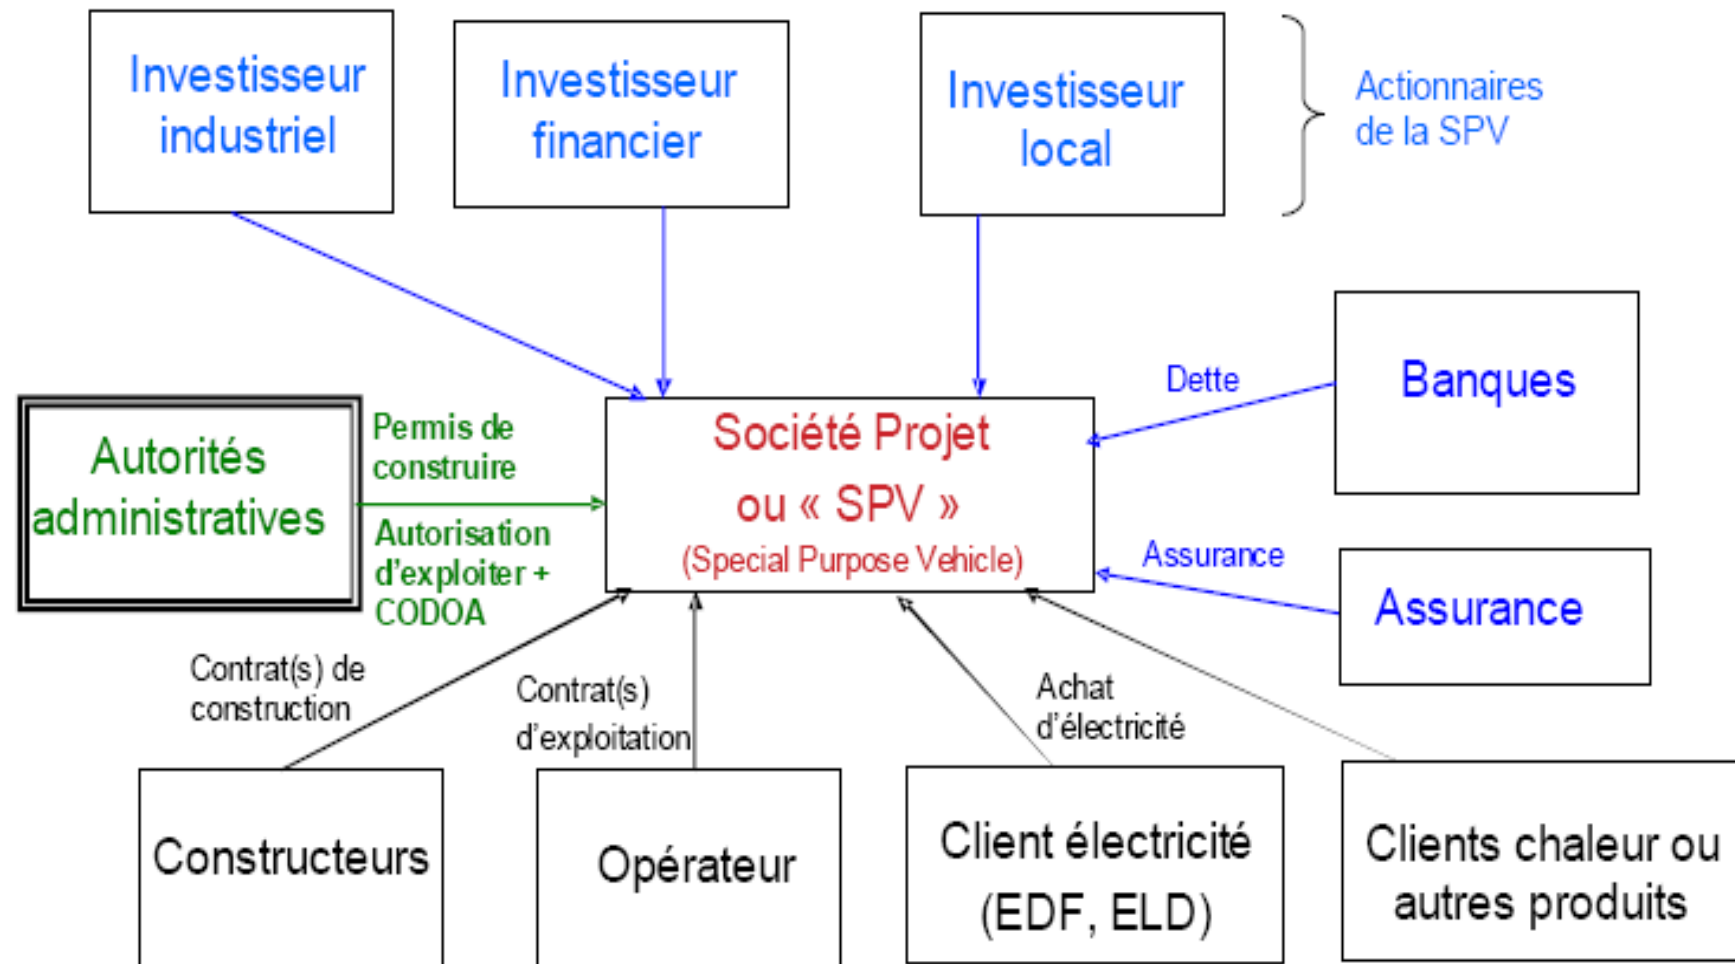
Investisseur industriel

Investisseur financier

Investisseur local

Actionnaires de la SPV

Banques

Dette

Autorités administratives

Permis de construire

Autorisation d'exploiter + CODOA

Société Projet ou « SPV » (Special Purpose Vehicle)

Assurance

Assurance

Contrat(s) de construction

Contrat(s) d'exploitation

Achat d'électricité

Constructeurs

Opérateur

Client électricité (EDF, ELD)

Clients chaleur ou autres produits